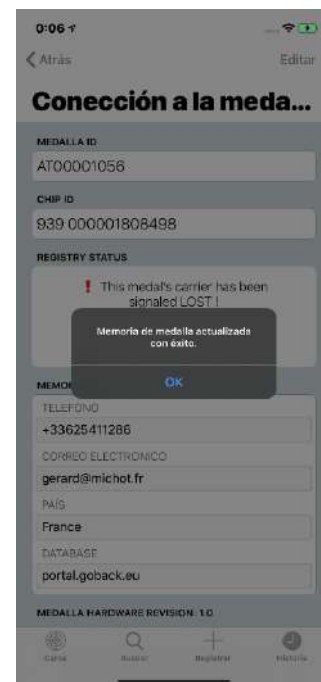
0:06

Atrás

Editar

Conección a la meda...

MEDALLA ID

AT00001056

CHIP ID

939 000001808498

REGISTRY STATUS

! This medal's carrier has been signaled LOST !

Memoria de medalla actualizada con éxito.

OK

MEMO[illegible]

TELEFONO

+33625411286

CORREO ELECTRONICO

gerard@michot.fr

PAÍS

France

DATABASE

portal.goback.eu

MEDALLA HARDWARE REVISION: 1.0

Carta

Buscar

Registrar

Historia